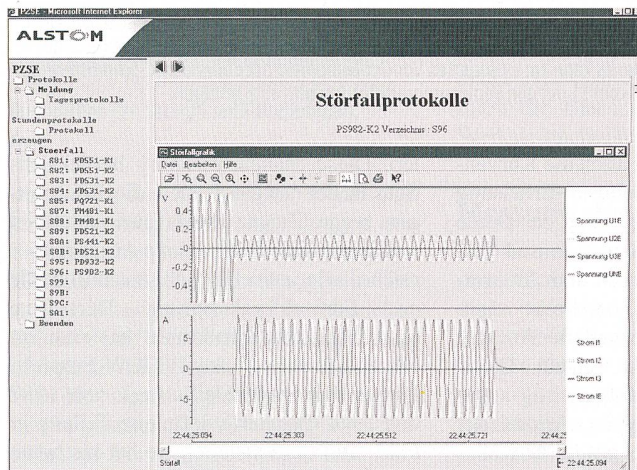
PZSE - Microsoft Internet Explorer

ALSTOM

PZSE
Protokolle
Meldung
Tagesprotokolle
Stundenprotokolle
Protokoll erzeugen
Stoerfall
S81: PD551-K1
S82: PD551-K2
S83: PD531-K2
S84: PD531-K2
S85: PQ721-K1
S87: PM481-K1
S88: PM481-K1
S89: PD521-K2
S8A: PS441-K2
S8B: PD521-K2
S95: PD932-K2
S96: PS982-K2
S99:
S9B:
S9C:
SA1:
Beenden

Störfallprotokolle

PS982-K2 Verzeichnis : S96

Störfallgrafik
Datei Bearbeiten Hilfe

V
0.4
0.2
0
-0.2
-0.4

Spannung U1E
Spannung U2E
Spannung U3E
Spannung UNE

A
5
0
-5

Strom I1
Strom I2
Strom I3
Strom IE

22:44:25.094 22:44:25.303 22:44:25.512 22:44:25.721 22:44:25

Startzeit
22:44:25.094